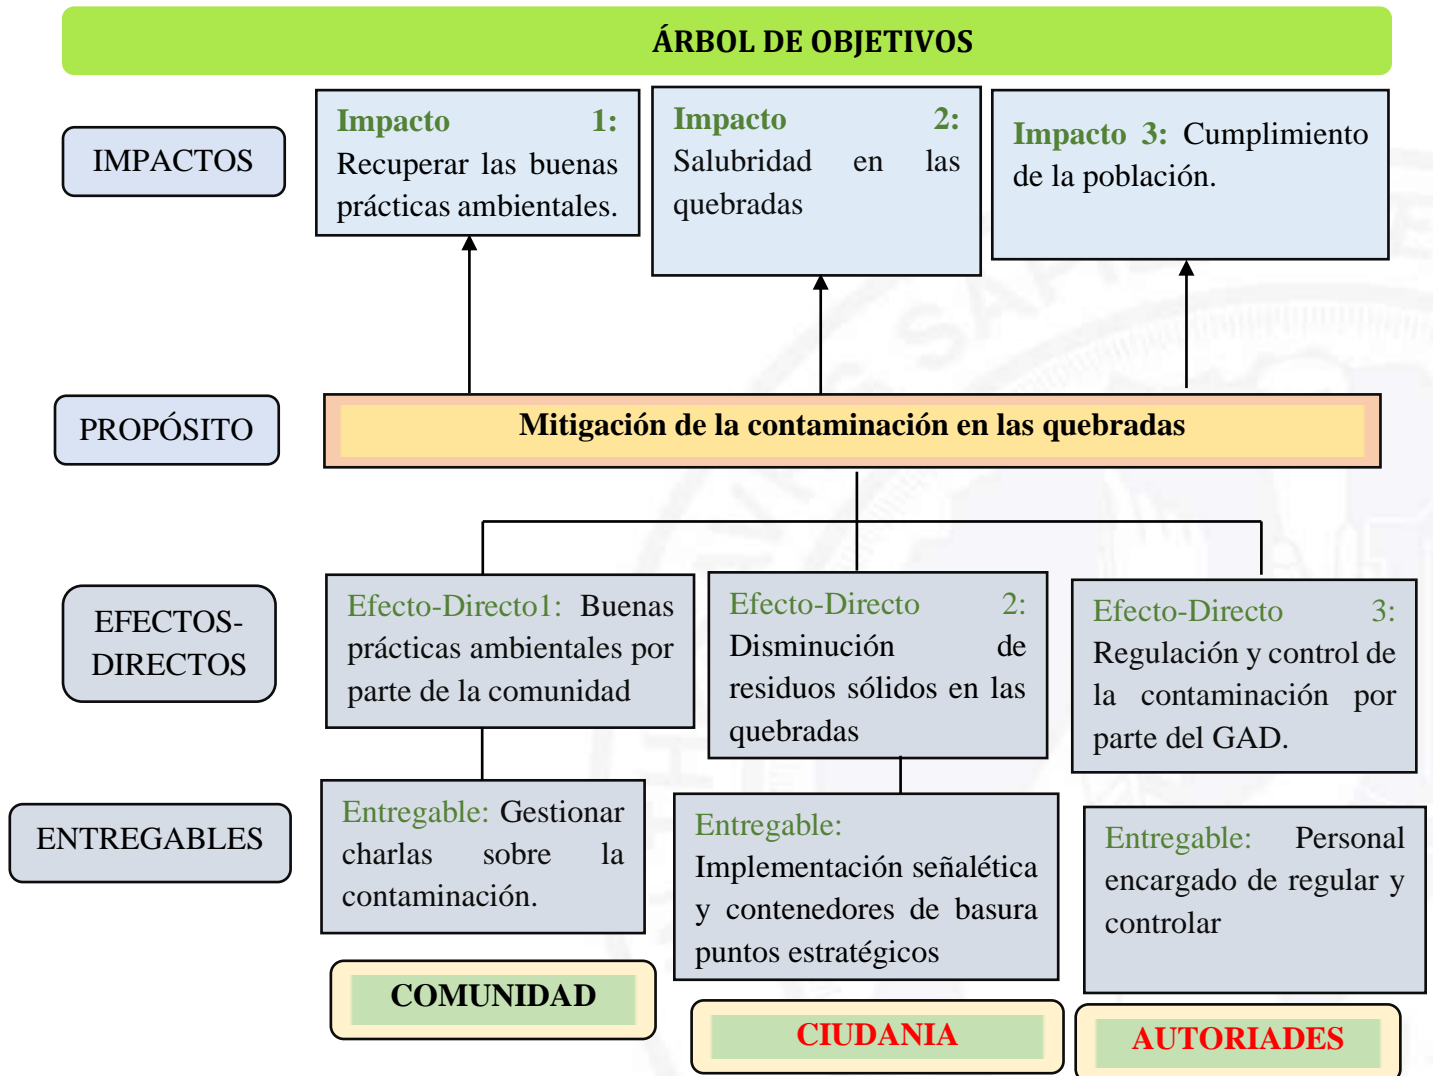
ÁRBOL DE OBJETIVOS

IMPACTOS

Impacto 1: Recuperar las buenas prácticas ambientales.

Impacto 2: Salubridad en las quebradas

Impacto 3: Cumplimiento de la población.

PROPÓSITO

Mitigación de la contaminación en las quebradas

EFECTOS-DIRECTOS

Efecto-Directo1: Buenas prácticas ambientales por parte de la comunidad

Efecto-Directo 2: Disminución de residuos sólidos en las quebradas

Efecto-Directo 3: Regulación y control de la contaminación por parte del GAD.

ENTREGABLES

Entregable: Gestionar charlas sobre la contaminación.

Entregable: Implementación señalética y contenedores de basura puntos estratégicos

Entregable: Personal encargado de regular y controlar

COMUNIDAD

CIUDANIA

AUTORIADES